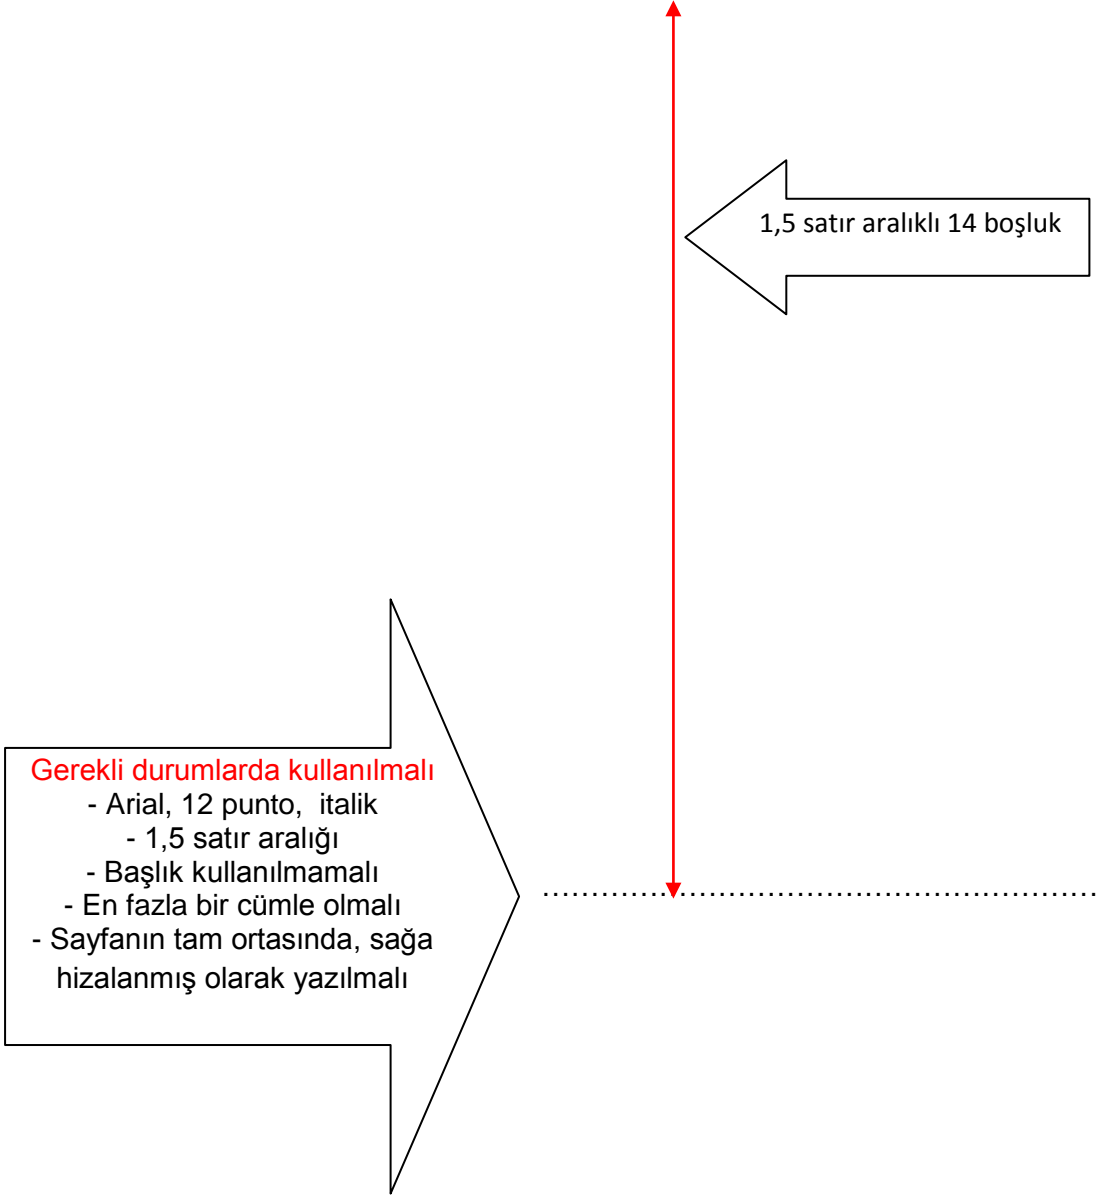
1,5 satır aralıklı 14 boşluk

Gerekli durumlarda kullanılmalı
- Arial, 12 punto, italik
- 1,5 satır aralığı
- Başlık kullanılmamalı
- En fazla bir cümle olmalı
- Sayfanın tam ortasında, sağa hizalanmış olarak yazılmalı